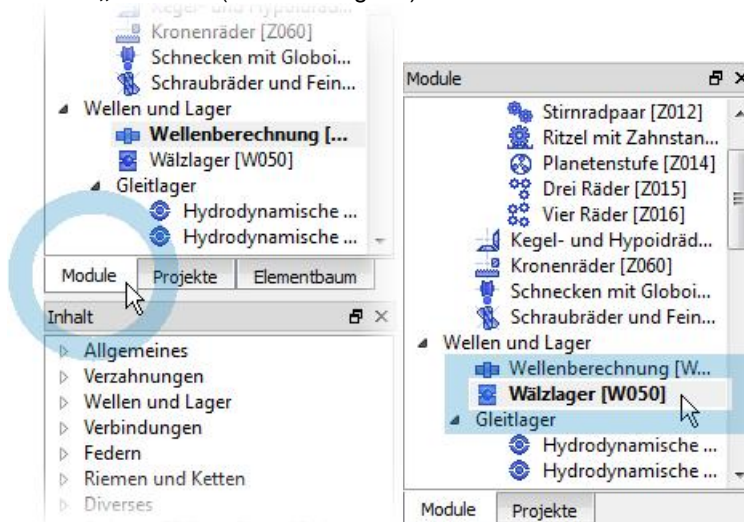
Kronenräder [Z060]
Schnecken mit Globoi...
Schraubräder und Fein...
Wellen und Lager
Wellenberechnung [...
Wälzlager [W050]
Gleitlager
Hydrodynamische ...
Hydrodynamische ...

Module | Projekte | Elementbaum

Inhalt
Allgemeines
Verzahnungen
Wellen und Lager
Verbindungen
Federn
Riemen und Ketten
Diverses

Module
Stirnradpaar [Z012]
Ritzel mit Zahnstan...
Planetenstufe [Z014]
Drei Räder [Z015]
Vier Räder [Z016]
Kegel- und Hypoidräd...
Kronenräder [Z060]
Schnecken mit Globoi...
Schraubräder und Fein...
Wellen und Lager
Wellenberechnung [W...
Wälzlager [W050]
Gleitlager
Hydrodynamische ...
Hydrodynamische ...

Module | Projekte